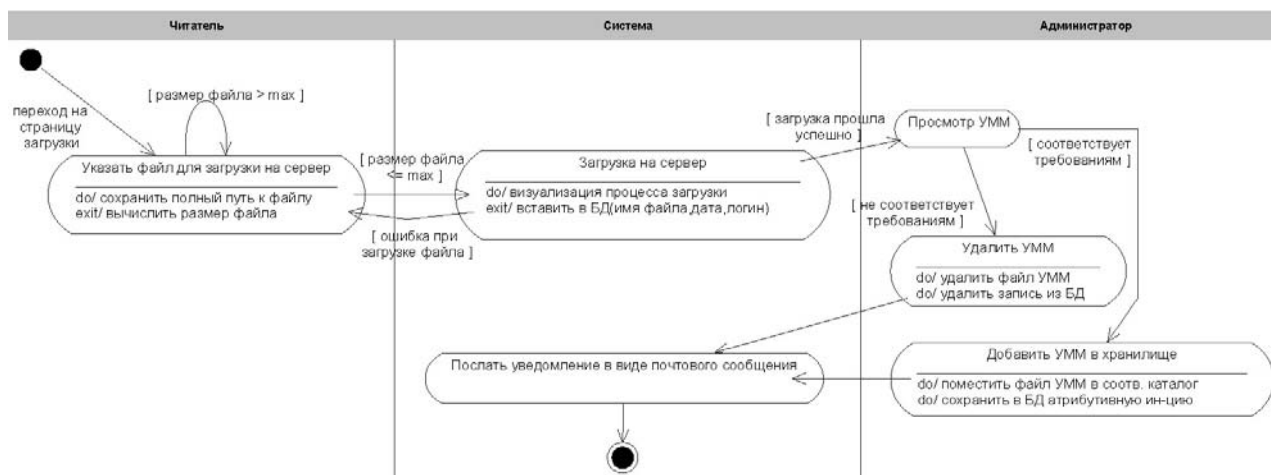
Читатель

Система

Администратор

переход на страницу загрузки

[ размер файла > max ]

Указать файл для загрузки на сервер

do/ сохранить полный путь к файлу
exit/ вычислить размер файла

[ размер файла <= max ]

[ ошибка при загрузке файла ]

Загрузка на сервер

do/ визуализация процесса загрузки
exit/ вставить в БД(имя файла,дата,логин)

[ загрузка прошла успешно ]

Просмотр УММ

[ соответствует требованиям ]

[ не соответствует требованиям ]

Удалить УММ

do/ удалить файл УММ
do/ удалить запись из БД

Послать уведомление в виде почтового сообщения

Добавить УММ в хранилище

do/ поместить файл УММ в соотв. каталог
do/ сохранить в БД атрибутивную ин-цию